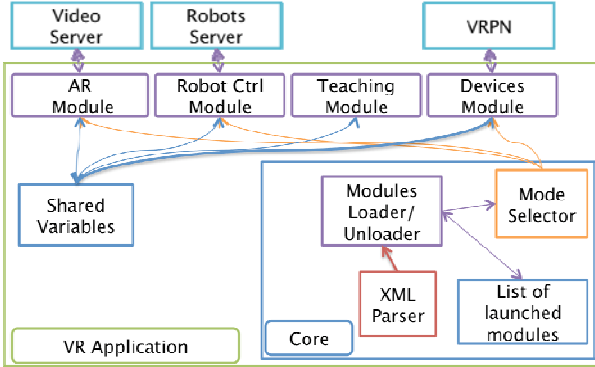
Video Server

Robots Server

VRPN

AR Module

Robot Ctrl Module

Teaching Module

Devices Module

Shared Variables

Modules Loader/ Unloader

Mode Selector

XML Parser

List of launched modules

Core

VR Application